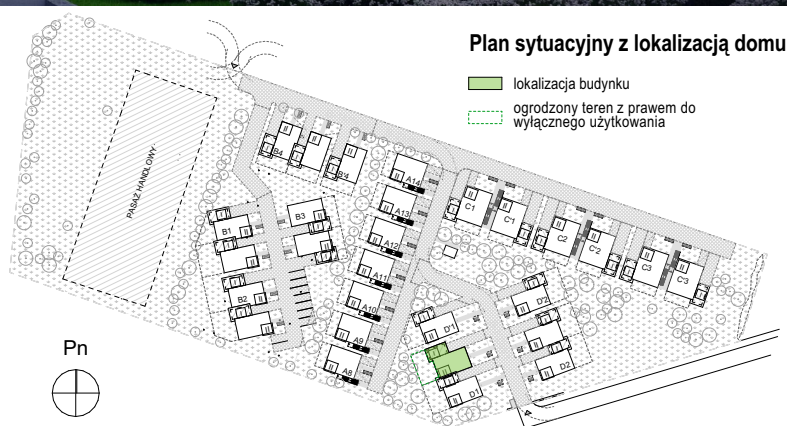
Plan sytuacyjny z lokalizacją domu

lokalizacja budynku

ogrodzony teren z prawem do wyłącznego użytkowania

PASAŻ HANDLOWY

B4
B'4
A14
A13
A12
A11
A10
A9
A8
B1
B3
B2
C1
C'1
C2
C'2
C3
C'3
D'1
D1
D'2
D2

Pn